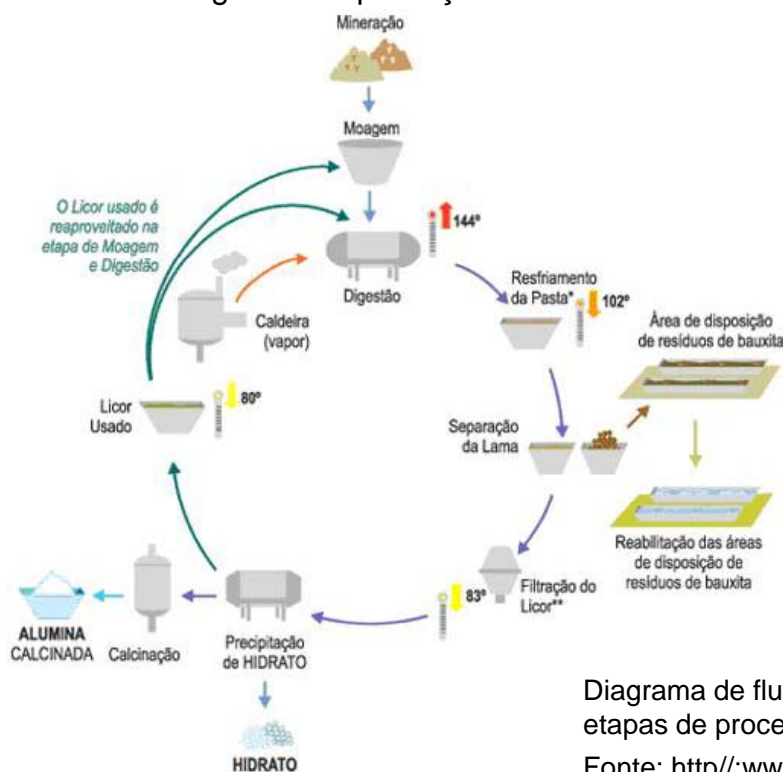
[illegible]

Mineração

Moagem

O Licor usado é reaproveitado na etapa de Moagem e Digestão

144°

Digestão

Caldeira (vapor)

Resfriamento da Pasta*

102°

Área de disposição de resíduos de bauxita

Licor Usado

80°

Separação da Lama

Reabilitação das áreas de disposição de resíduos de bauxita

83°

Filtração do Licor**

ALUMINA CALCINADA

Calcinação

Precipitação de HIDRATO

HIDRATO

Diagrama de flu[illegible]
etapas de proce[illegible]
Fonte: http//:ww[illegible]